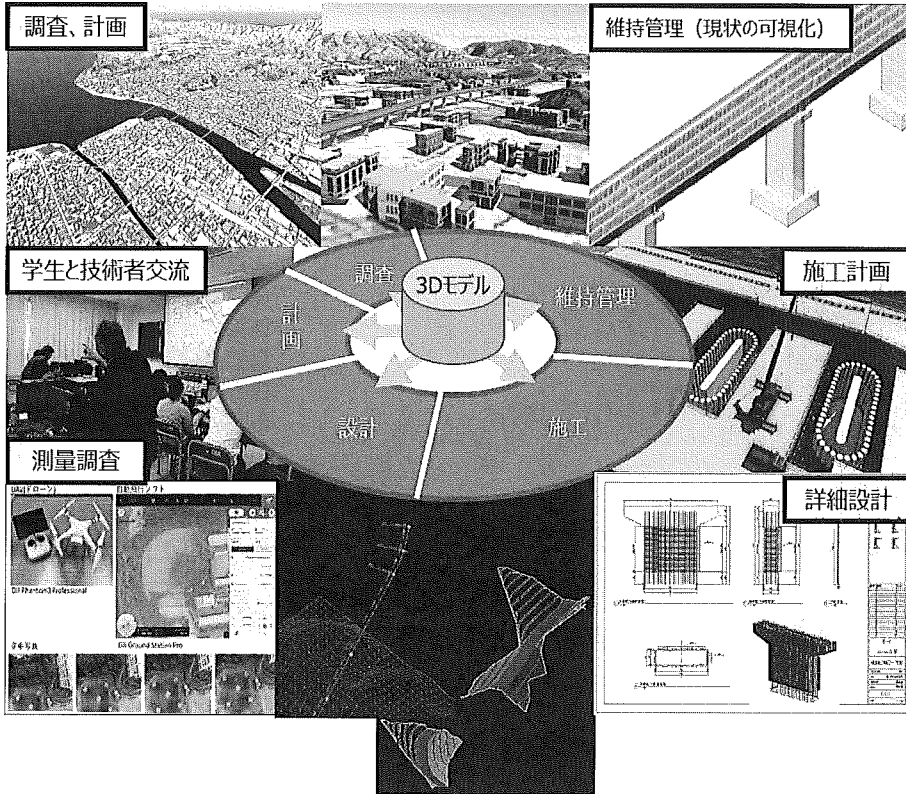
調査、計画

維持管理（現状の可視化）

学生と技術者交流

調査

3Dモデル

維持管理

計画

施工計画

設計

施工

測量調査

UAV(ドローン)

自動飛行ソフト

DJI Phantom3 Professional

DJI Ground Station Pro

空撮写真

詳細設計